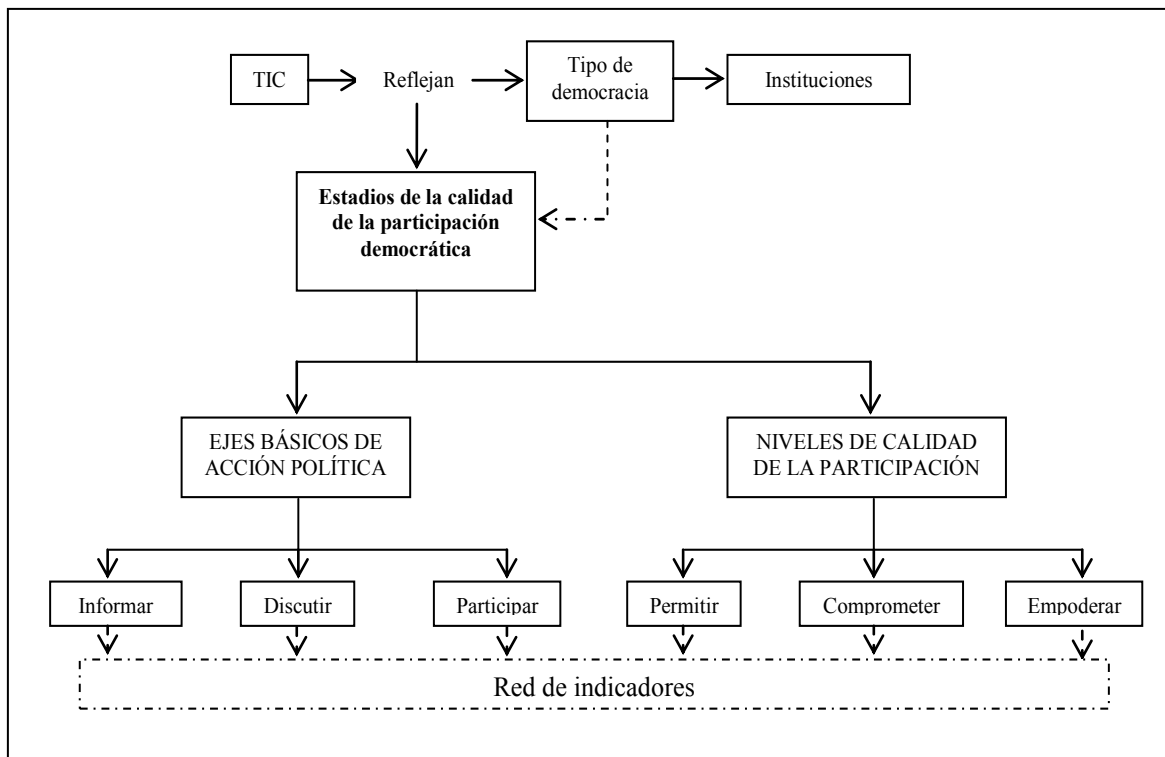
TIC

Reflejan

Tipo de democracia

Instituciones

Estadios de la calidad de la participación democrática

EJES BÁSICOS DE ACCIÓN POLÍTICA

NIVELES DE CALIDAD DE LA PARTICIPACIÓN

Informar

Discutir

Participar

Permitir

Comprometer

Empoderar

Red de indicadores